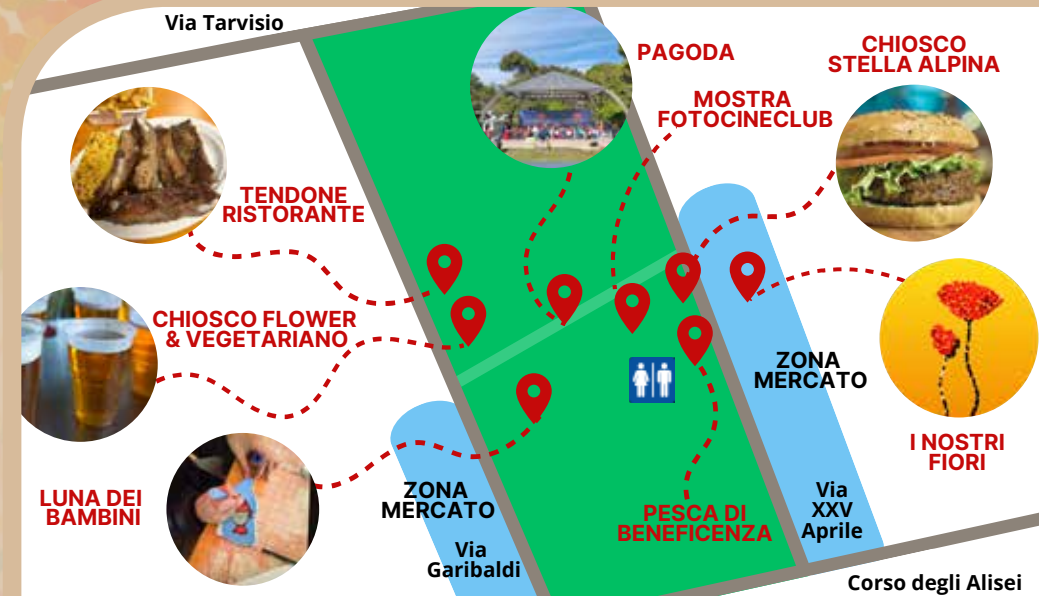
Via Tarvisio

PAGODA

CHIOSCO STELLA ALPINA

MOSTRA FOTOCINECLUB

TENDONE RISTORANTE

CHIOSCO FLOWER & VEGETARIANO

ZONA MERCATO

I NOSTRI FIORI

LUNA DEI BAMBINI

ZONA MERCATO

Via Garibaldi

PESCA DI BENEFICENZA

Via XXV Aprile

Corso degli Alisei